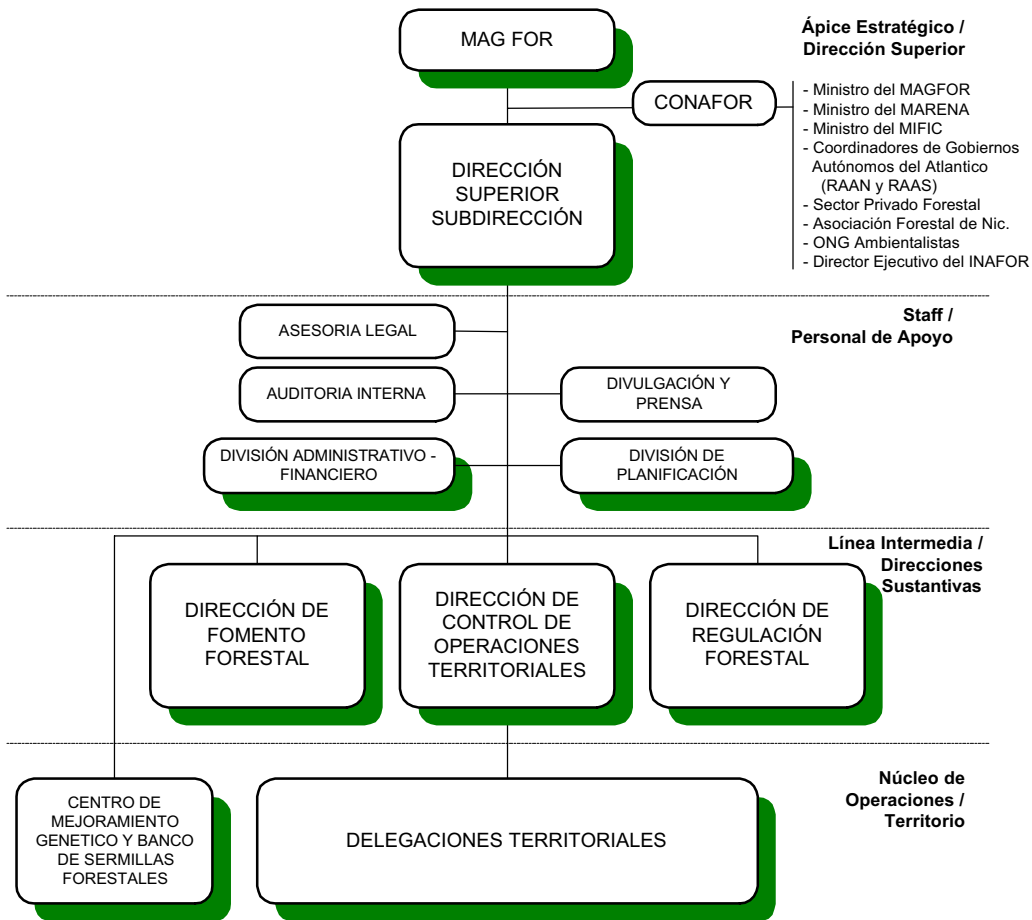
MAG FOR

Ápice Estratégico / Dirección Superior

CONAFOR

- Ministro del MAGFOR
- Ministro del MARENA
- Ministro del MIFIC
- Coordinadores de Gobiernos Autónomos del Atlantico (RAAN y RAAS)
- Sector Privado Forestal
- Asociación Forestal de Nic.
- ONG Ambientalistas
- Director Ejecutivo del INAFOR

DIRECCIÓN SUPERIOR SUBDIRECCIÓN

Staff / Personal de Apoyo

ASESORIA LEGAL

AUDITORIA INTERNA

DIVULGACIÓN Y PRENSA

DIVISIÓN ADMINISTRATIVO - FINANCIERO

DIVISIÓN DE PLANIFICACIÓN

Línea Intermedia / Direcciones Sustantivas

DIRECCIÓN DE FOMENTO FORESTAL

DIRECCIÓN DE CONTROL DE OPERACIONES TERRITORIALES

DIRECCIÓN DE REGULACIÓN FORESTAL

Núcleo de Operaciones / Territorio

CENTRO DE MEJORAMIENTO GENETICO Y BANCO DE SERMILLAS FORESTALES

DELEGACIONES TERRITORIALES